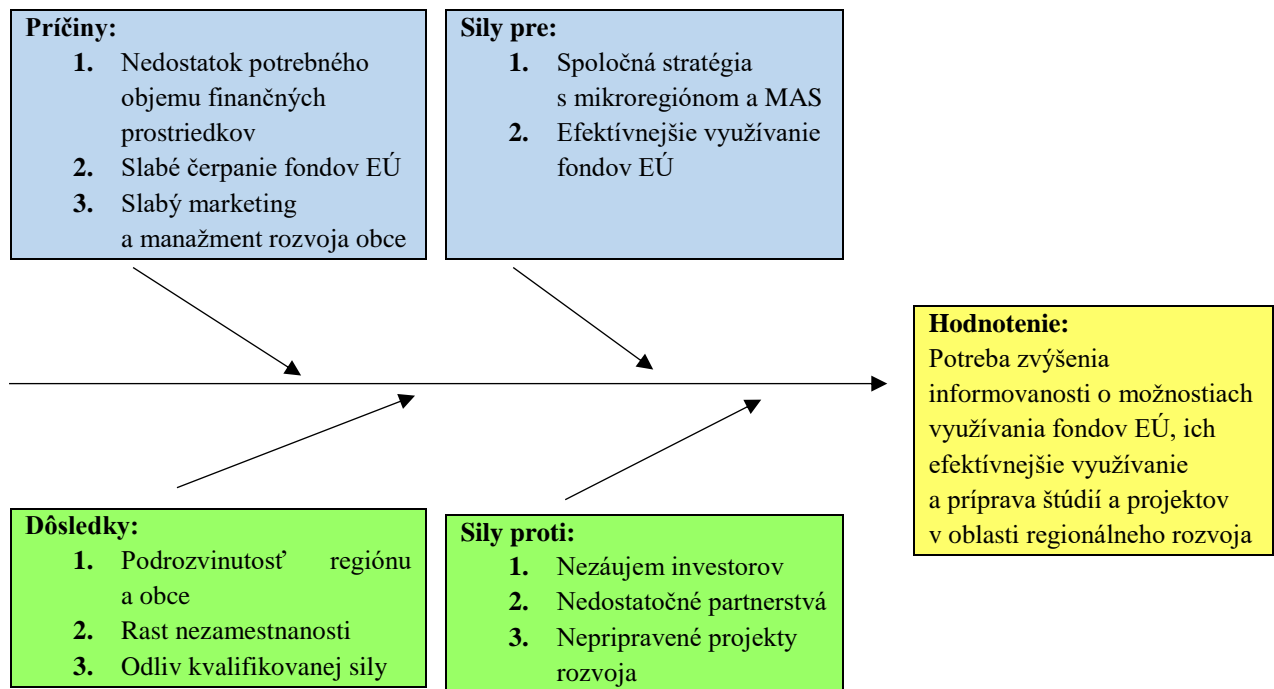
Príčiny:
1. Nedostatok potrebného objemu finančných prostriedkov
2. Slabé čerpanie fondov EÚ
3. Slabý marketing a manažment rozvoja obce

Sily pre:
1. Spoločná stratégia s mikroregiónom a MAS
2. Efektívnejšie využívanie fondov EÚ

Hodnotenie:
Potreba zvýšenia informovanosti o možnostiach využívania fondov EÚ, ich efektívnejšie využívanie a príprava štúdií a projektov v oblasti regionálneho rozvoja

Dôsledky:
1. Podrozvinutosť regiónu a obce
2. Rast nezamestnanosti
3. Odliv kvalifikovanej sily

Sily proti:
1. Nezáujem investorov
2. Nedostatočné partnerstvá
3. Nepripravené projekty rozvoja